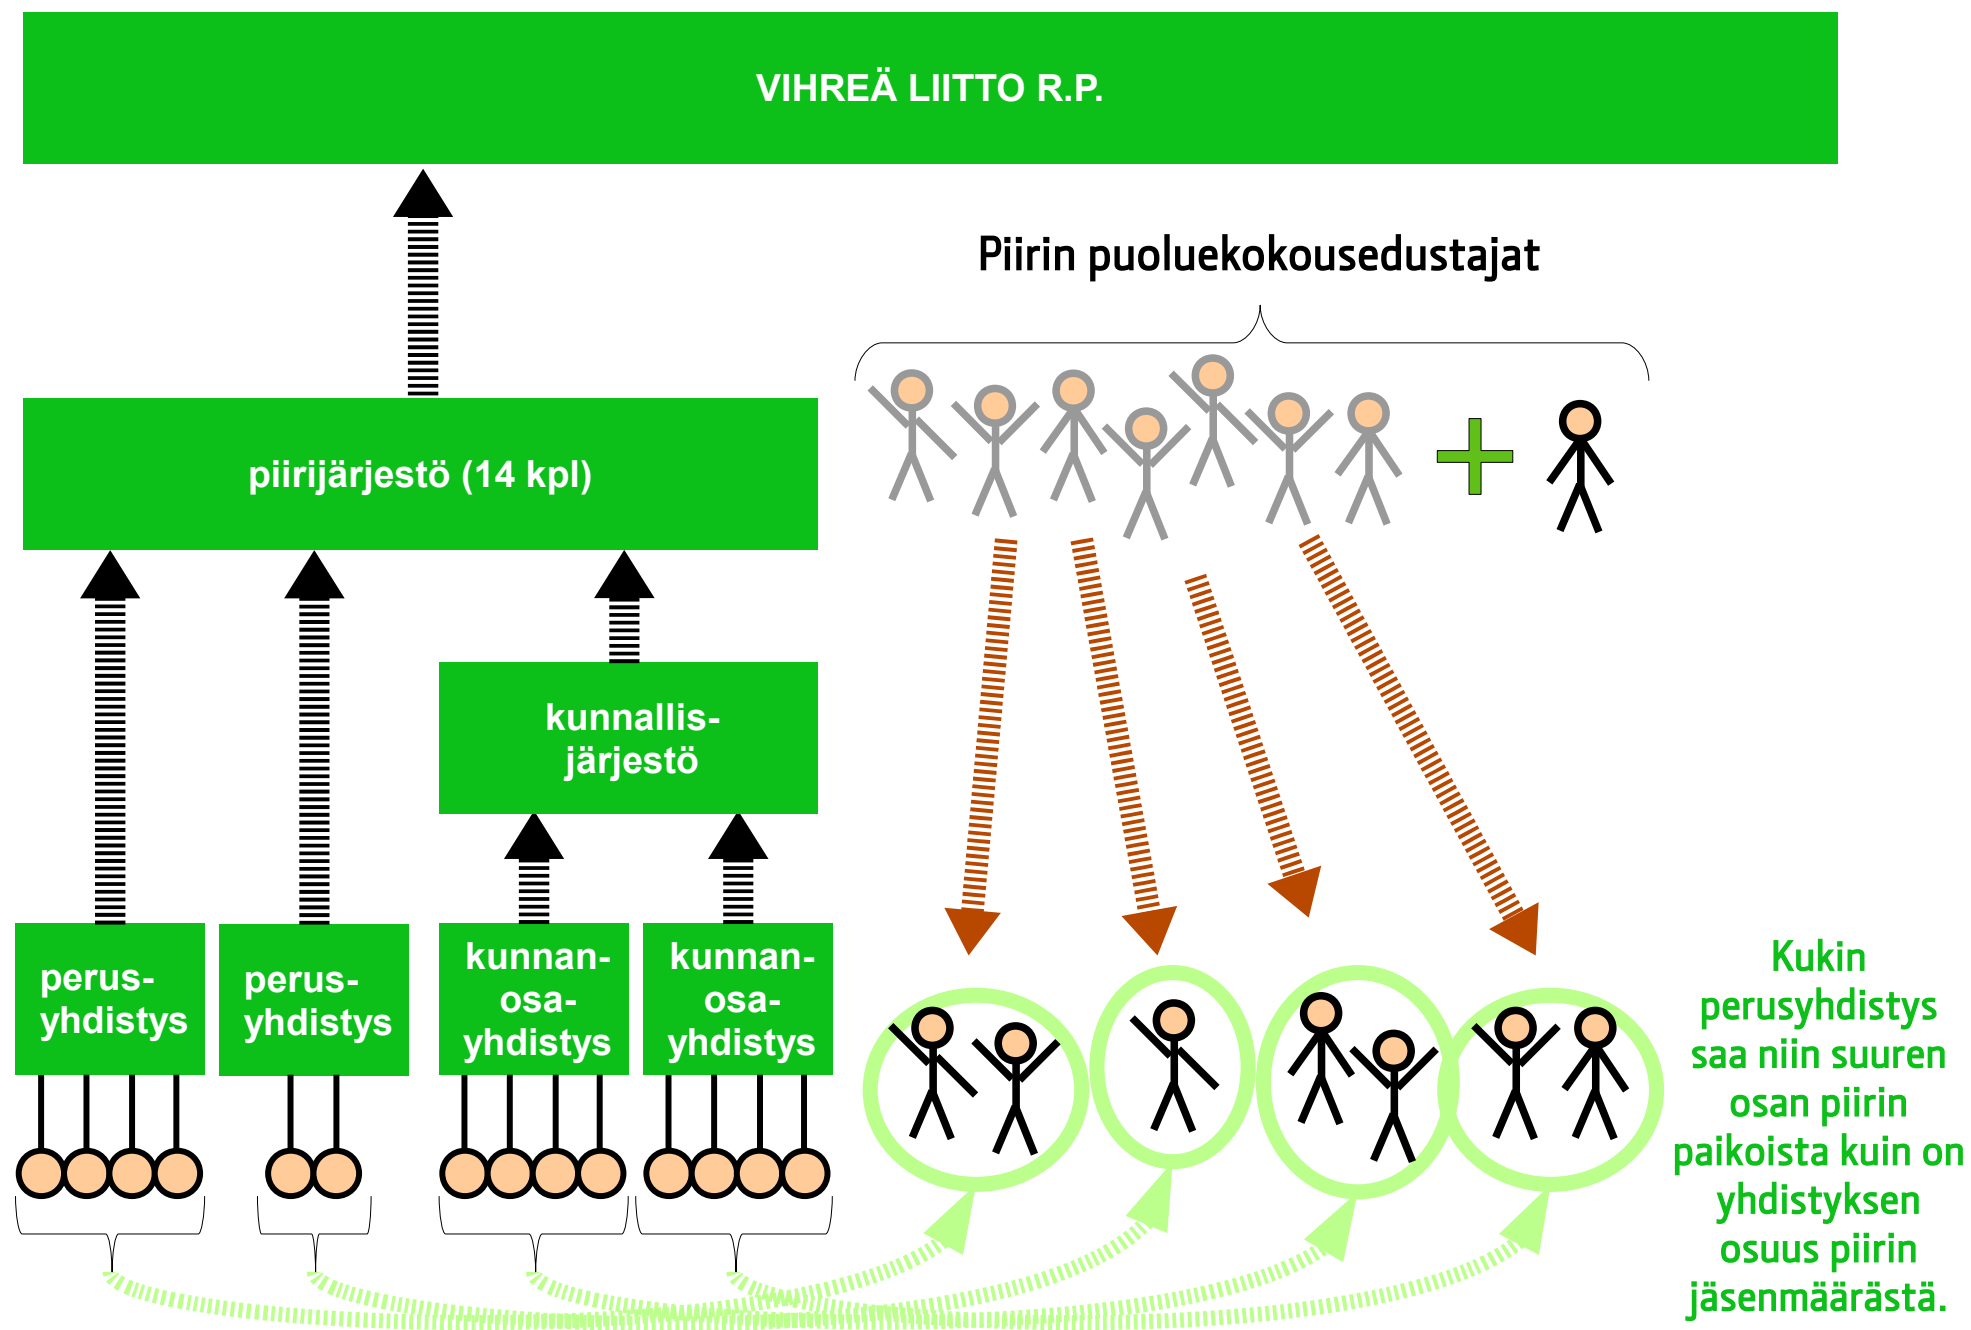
VIHREÄ LIITTO R.P.

Piirin puoluekokousedustajat

piirijärjestö (14 kpl)

kunnallisjärjestö

perusyhdistys

perusyhdistys

kunnanosayhdistys

kunnanosayhdistys

Kukin perusyhdistys saa niin suuren osan piirin paikoista kuin on yhdistyksen osuus piirin jäsenmäärästä.